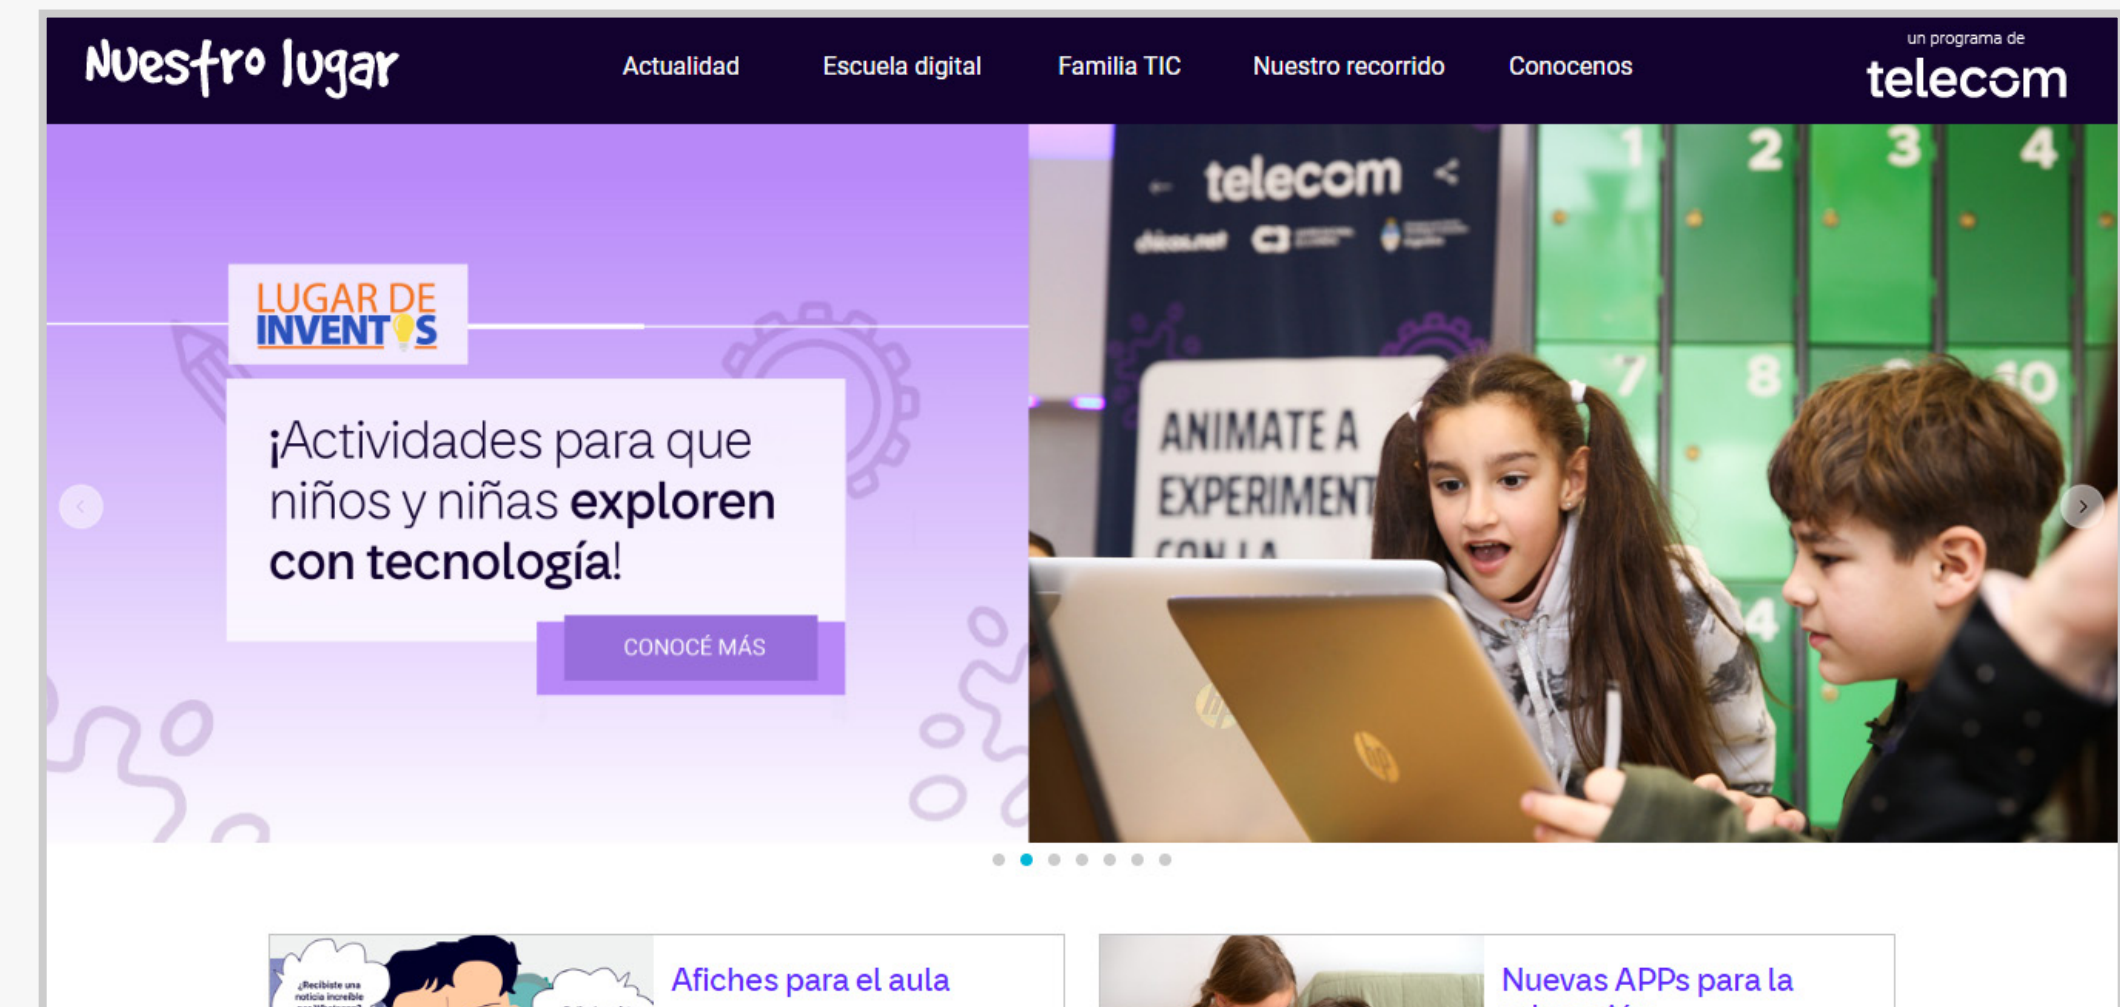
Nuestro lugar

Actualidad Escuela digital Familia TIC Nuestro recorrido Conocenos

un programa de
telecom

LUGAR DE INVENTOS

¡Actividades para que niños y niñas exploren con tecnología!

CONOCÉ MÁS

telecom

ANIMATE A EXPERIMENT
CON LA

Afiches para el aula

¿Recibiste una noticia increíble

Nuevas APPs para la